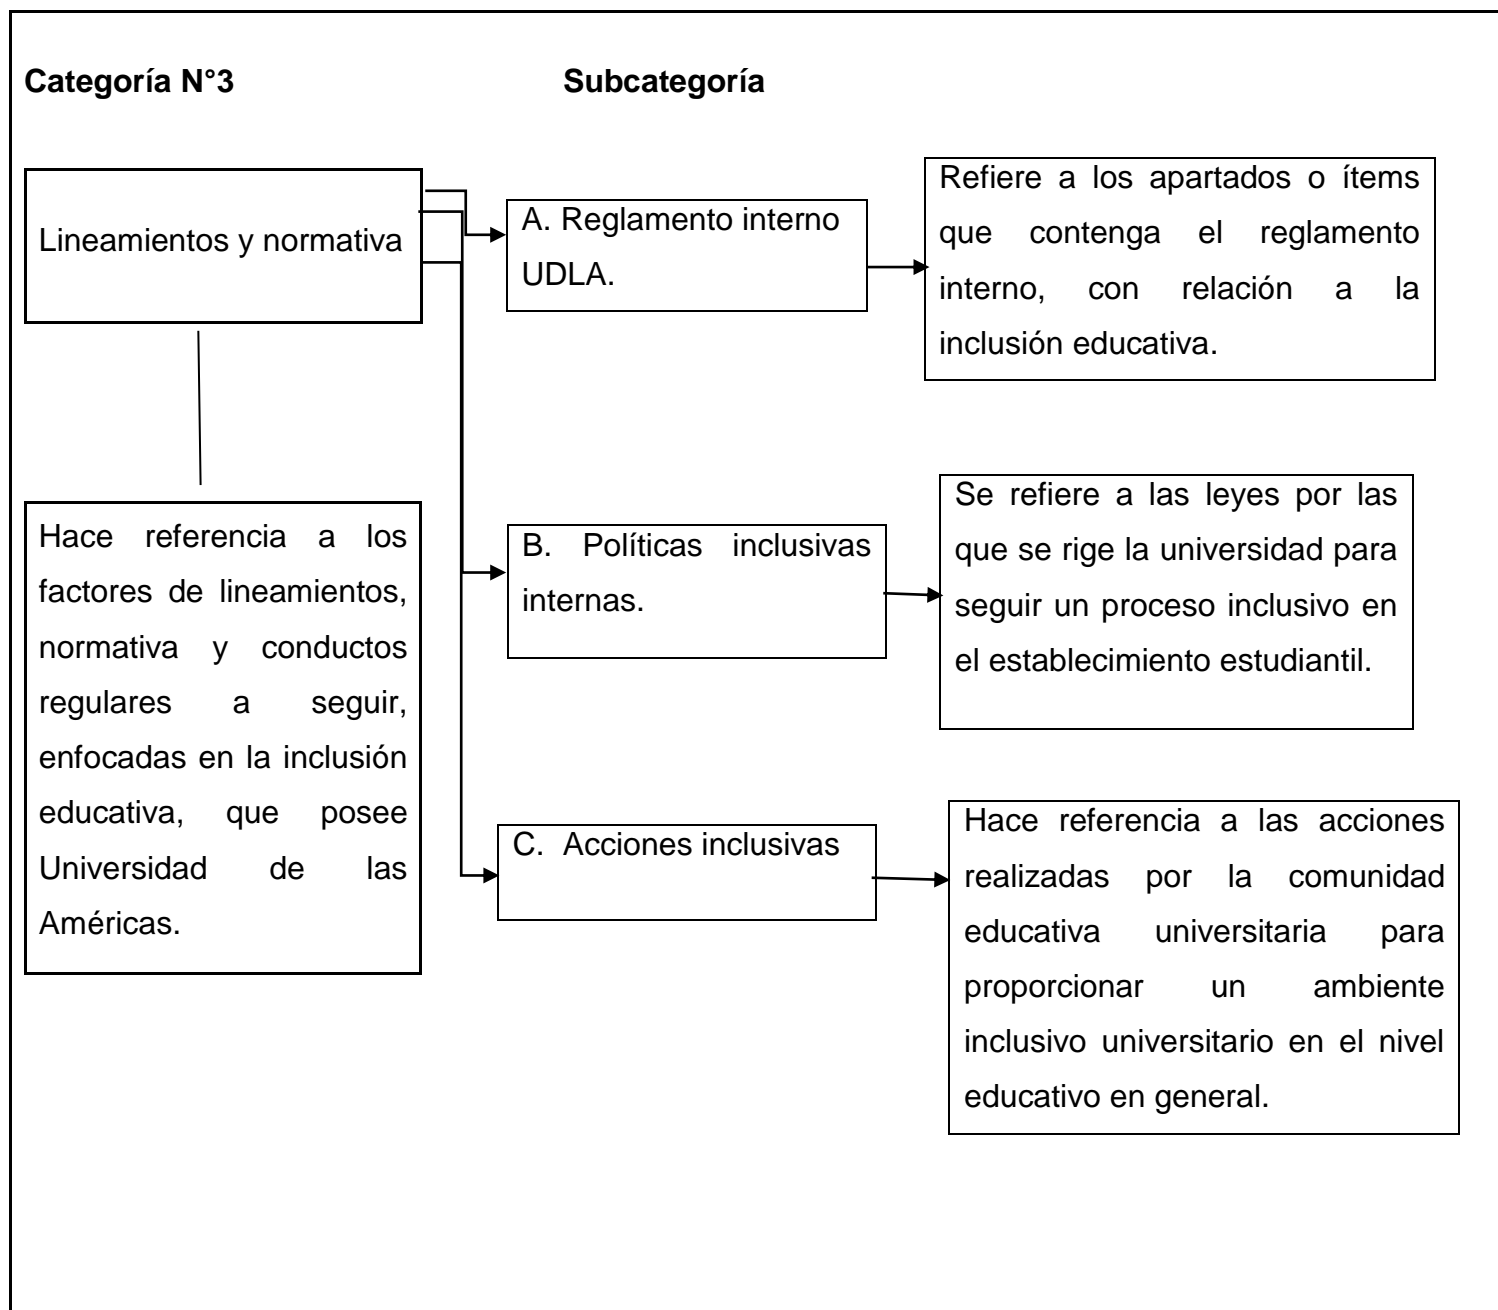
Categoría N°3

Subcategoría

Lineamientos y normativa

Hace referencia a los factores de lineamientos, normativa y conductos regulares a seguir, enfocadas en la inclusión educativa, que posee Universidad de las Américas.

A. Reglamento interno UDLA.

Refiere a los apartados o ítems que contenga el reglamento interno, con relación a la inclusión educativa.

B. Políticas inclusivas internas.

Se refiere a las leyes por las que se rige la universidad para seguir un proceso inclusivo en el establecimiento estudiantil.

C. Acciones inclusivas

Hace referencia a las acciones realizadas por la comunidad educativa universitaria para proporcionar un ambiente inclusivo universitario en el nivel educativo en general.